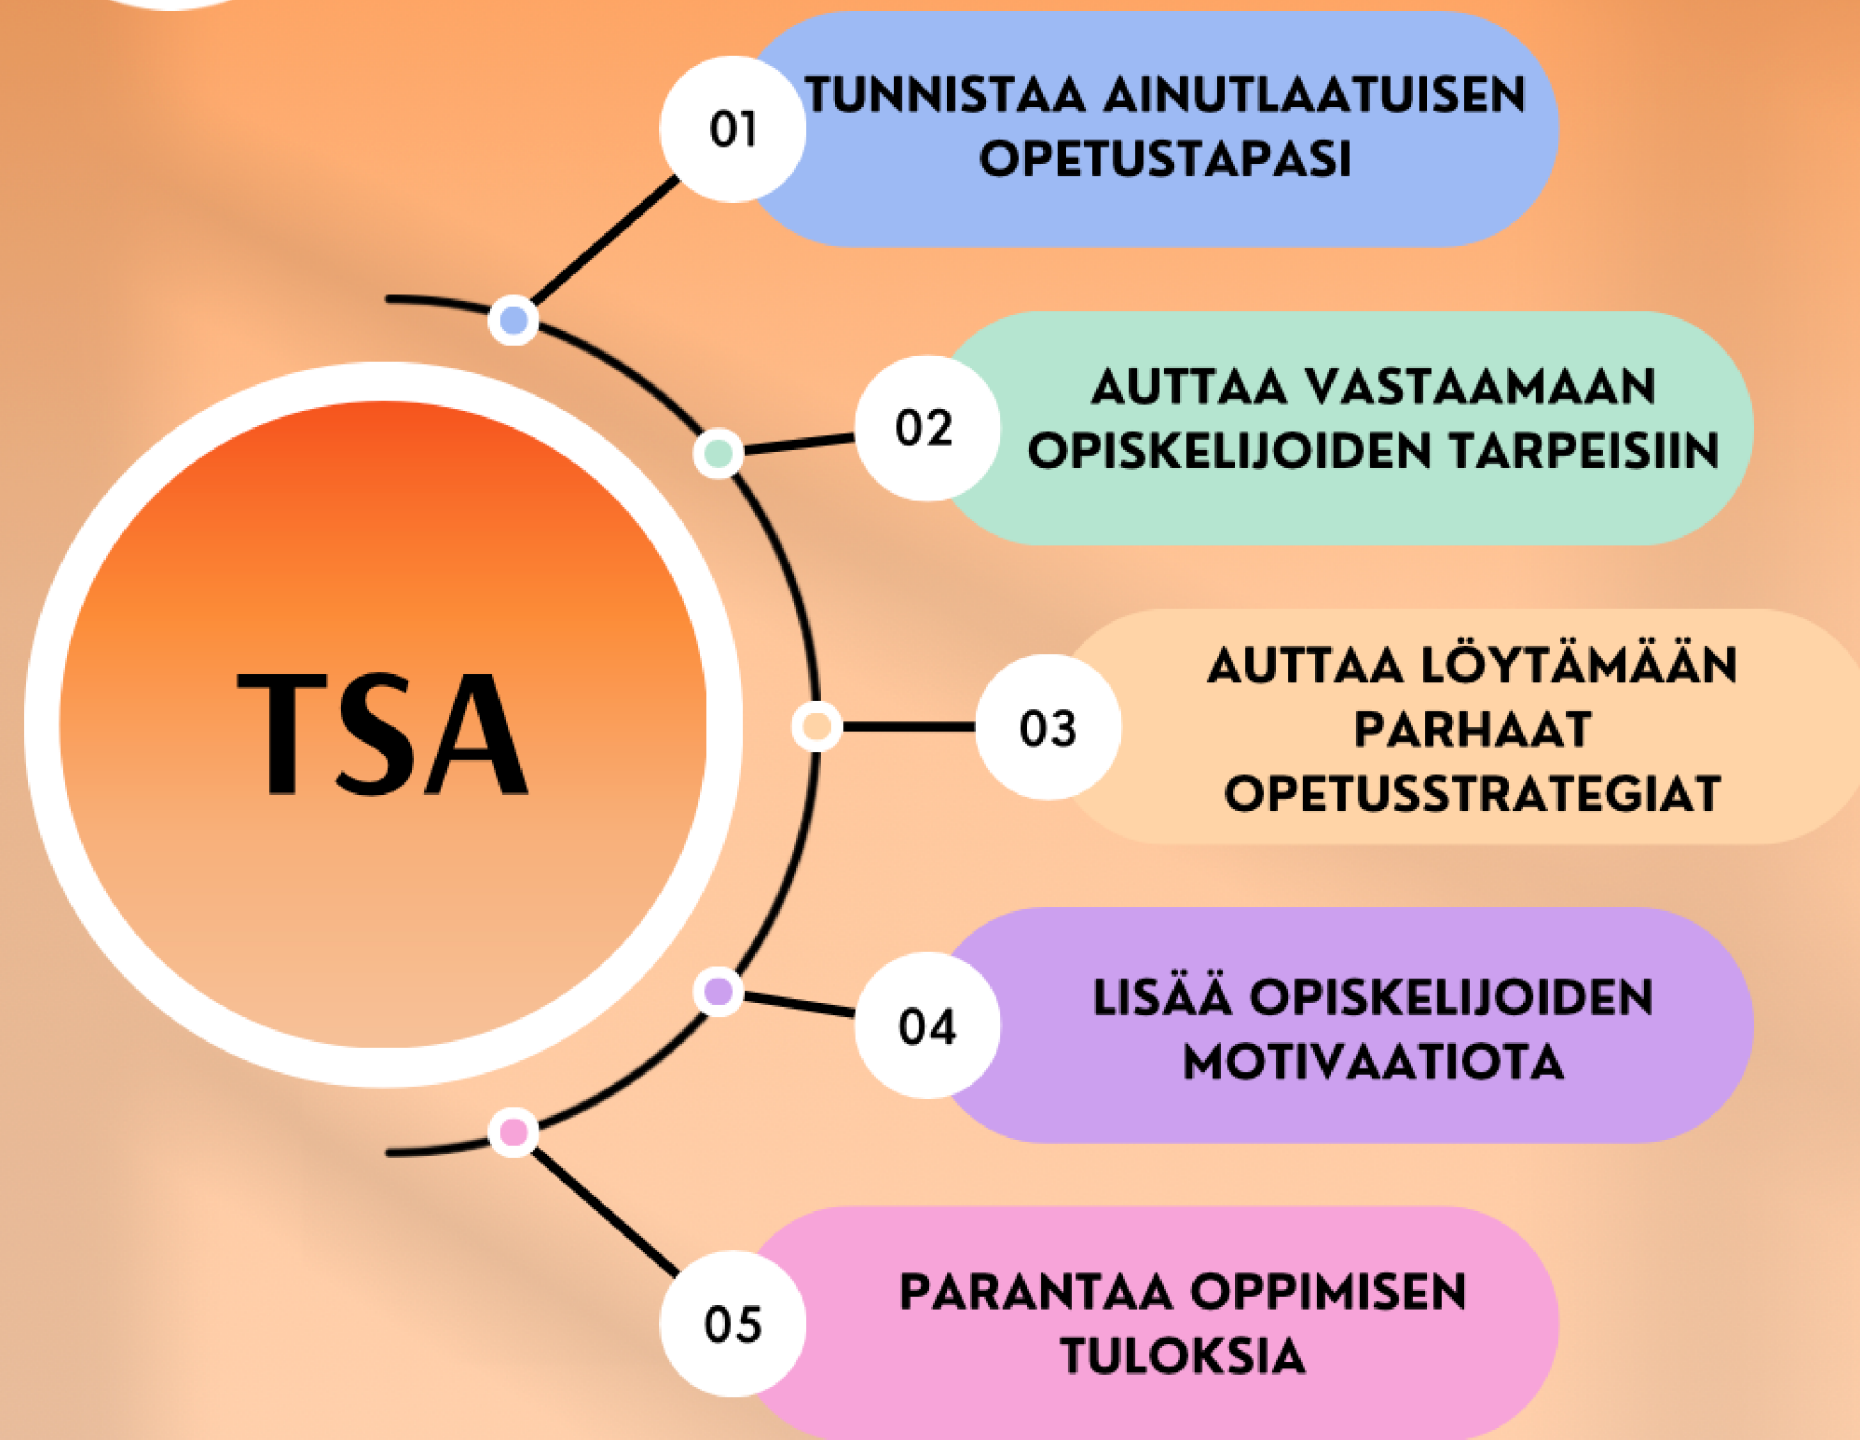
TSA

01 TUNNISTAA AINUTLAATUISEN OPETUSTAPASI

02 AUTTAA VASTAAMAAN OPISKELIJOIDEN TARPEISIIN

03 AUTTAA LÖYTÄMÄÄN PARHAAT OPETUSSTRATEGIAT

04 LISÄÄ OPISKELIJOIDEN MOTIVAATIOTA

05 PARANTAA OPPIMISEN TULOKSIA